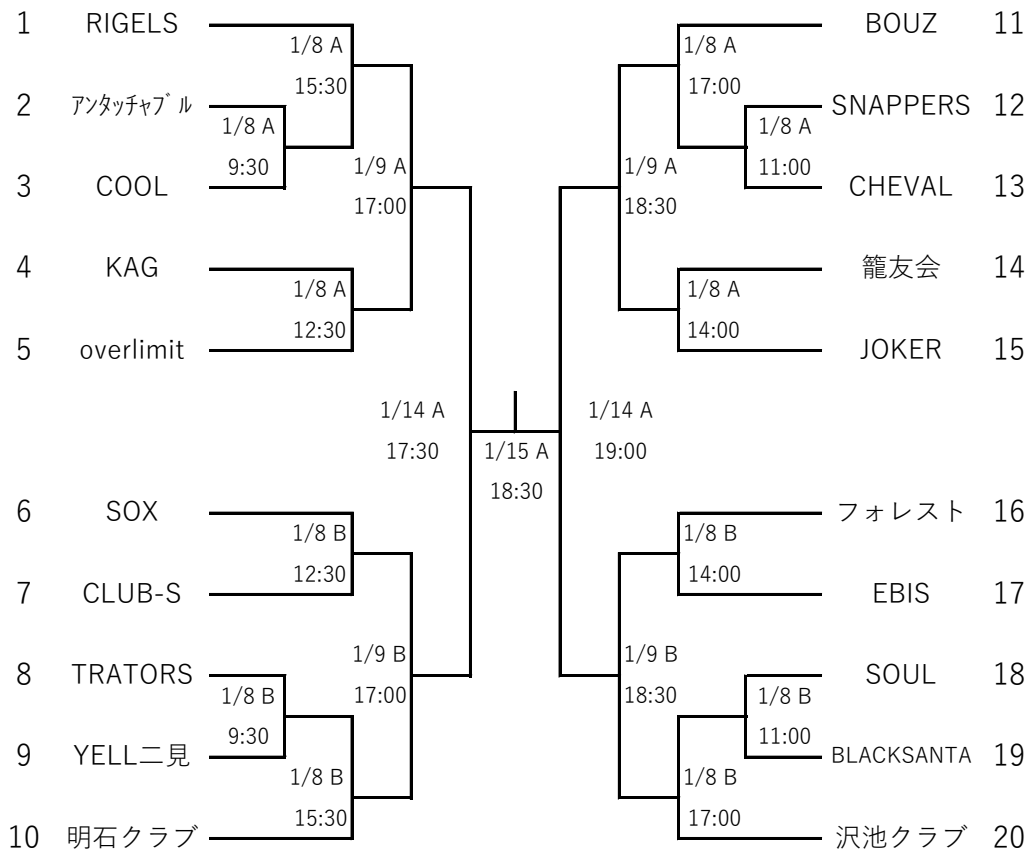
1 RIGELS
1/8 A
15:30
2 ｱﾝﾀｯﾁｬﾌﾞﾙ
1/8 A
9:30
3 COOL
1/9 A
17:00
4 KAG
1/8 A
12:30
5 overlimit

BOUZ 11
1/8 A
17:00
SNAPPERS 12
1/8 A
11:00
CHEVAL 13
1/9 A
18:30
籠友会 14
1/8 A
14:00
JOKER 15

1/14 A
17:30
1/15 A
18:30
1/14 A
19:00

6 SOX
1/8 B
12:30
7 CLUB-S
8 TRATORS
1/9 B
17:00
1/8 B
9:30
9 YELL二見
1/8 B
15:30
10 明石クラブ

フォレスト 16
1/8 B
14:00
EBIS 17
1/9 B
18:30
SOUL 18
1/8 B
11:00
BLACKSANTA 19
1/8 B
17:00
沢池クラブ 20